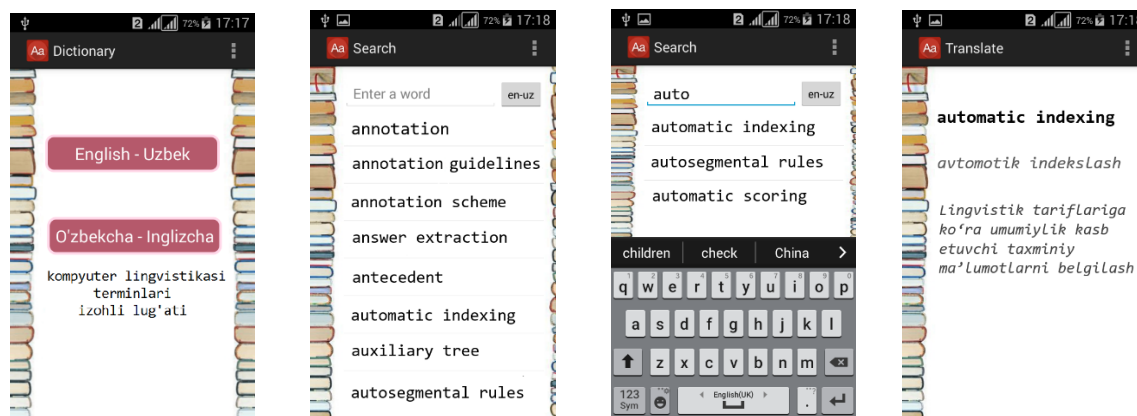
2 72% 17:17
Aa Dictionary

English - Uzbek

O'zbekcha - Inglizcha

kompyuter lingvistikasi terminlari izohli lug'ati

2 72% 17:18
Aa Search

Enter a word
en-uz

annotation
annotation guidelines
annotation scheme
answer extraction
antecedent
automatic indexing
auxiliary tree
autosegmental rules

2 72% 17:18
Aa Search

auto
en-uz

automatic indexing
autosegmental rules
automatic scoring

children check China

q w e r t y u i o p
a s d f g h j k l
z x c v b n m
123 Sym English(UK) .

2 72% 17:1
Aa Translate

automatic indexing

avtomotik indekslash

Lingvistik tariflariga ko‘ra umumiylik kasb etuvchi taxminiy ma’lumotlarni belgilash